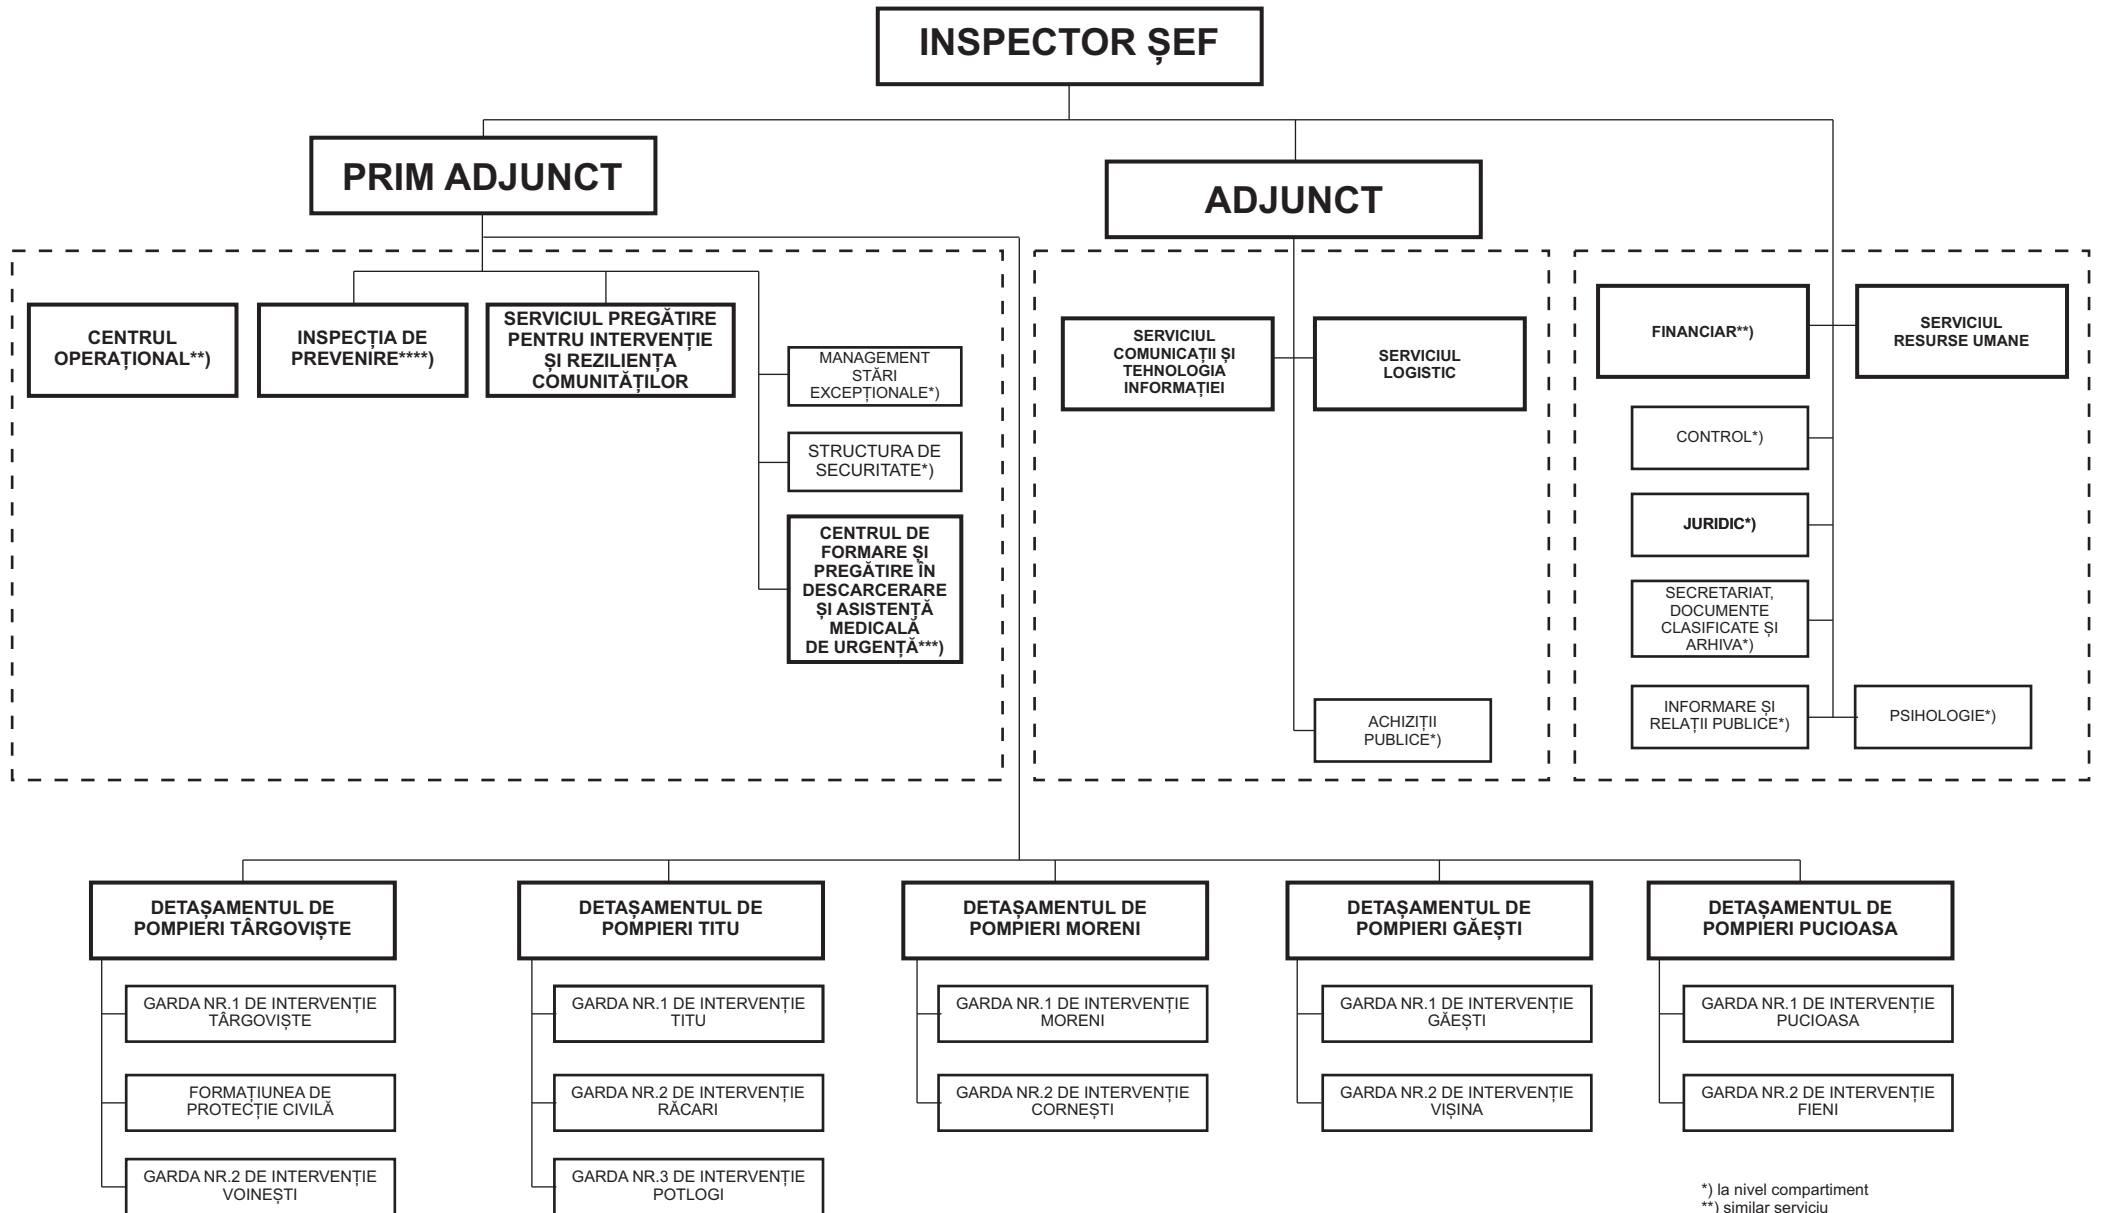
INSPECTOR ȘEF

PRIM ADJUNCT

ADJUNCT

CENTRUL OPERAȚIONAL**)

INSPECȚIA DE PREVENIRE****)

SERVICIUL PREGĂTIRE PENTRU INTERVENȚIE ȘI REZILIENȚA COMUNITĂȚILOR

MANAGEMENT STĂRI EXCEPȚIONALE*)

STRUCTURA DE SECURITATE*)

CENTRUL DE FORMARE ȘI PREGĂTIRE ÎN DESCARCERARE ȘI ASISTENȚĂ MEDICALĂ DE URGENȚĂ***)

SERVICIUL COMUNICAȚII ȘI TEHNOLOGIA INFORMAȚIEI

SERVICIUL LOGISTIC

ACHIZIȚII PUBLICE*)

FINANCIAR**)

SERVICIUL RESURSE UMANE

CONTROL*)

JURIDIC*)

SECRETARIAT, DOCUMENTE CLASIFICATE ȘI ARHIVA*)

INFORMARE ȘI RELAȚII PUBLICE*)

PSIHOLOGIE*)

DETAȘAMENTUL DE POMPIERI TÂRGOVIȘTE

GARDA NR.1 DE INTERVENȚIE TÂRGOVIȘTE

FORMAȚIUNEA DE PROTECȚIE CIVILĂ

GARDA NR.2 DE INTERVENȚIE VOINEȘTI

DETAȘAMENTUL DE POMPIERI TITU

GARDA NR.1 DE INTERVENȚIE TITU

GARDA NR.2 DE INTERVENȚIE RĂCARI

GARDA NR.3 DE INTERVENȚIE POTLOGI

DETAȘAMENTUL DE POMPIERI MORENI

GARDA NR.1 DE INTERVENȚIE MORENI

GARDA NR.2 DE INTERVENȚIE CORNEȘTI

DETAȘAMENTUL DE POMPIERI GĂEȘTI

GARDA NR.1 DE INTERVENȚIE GĂEȘTI

GARDA NR.2 DE INTERVENȚIE VIȘINA

DETAȘAMENTUL DE POMPIERI PUCIOASA

GARDA NR.1 DE INTERVENȚIE PUCIOASA

GARDA NR.2 DE INTERVENȚIE FIENI

*) la nivel compartiment
**) similar serviciu